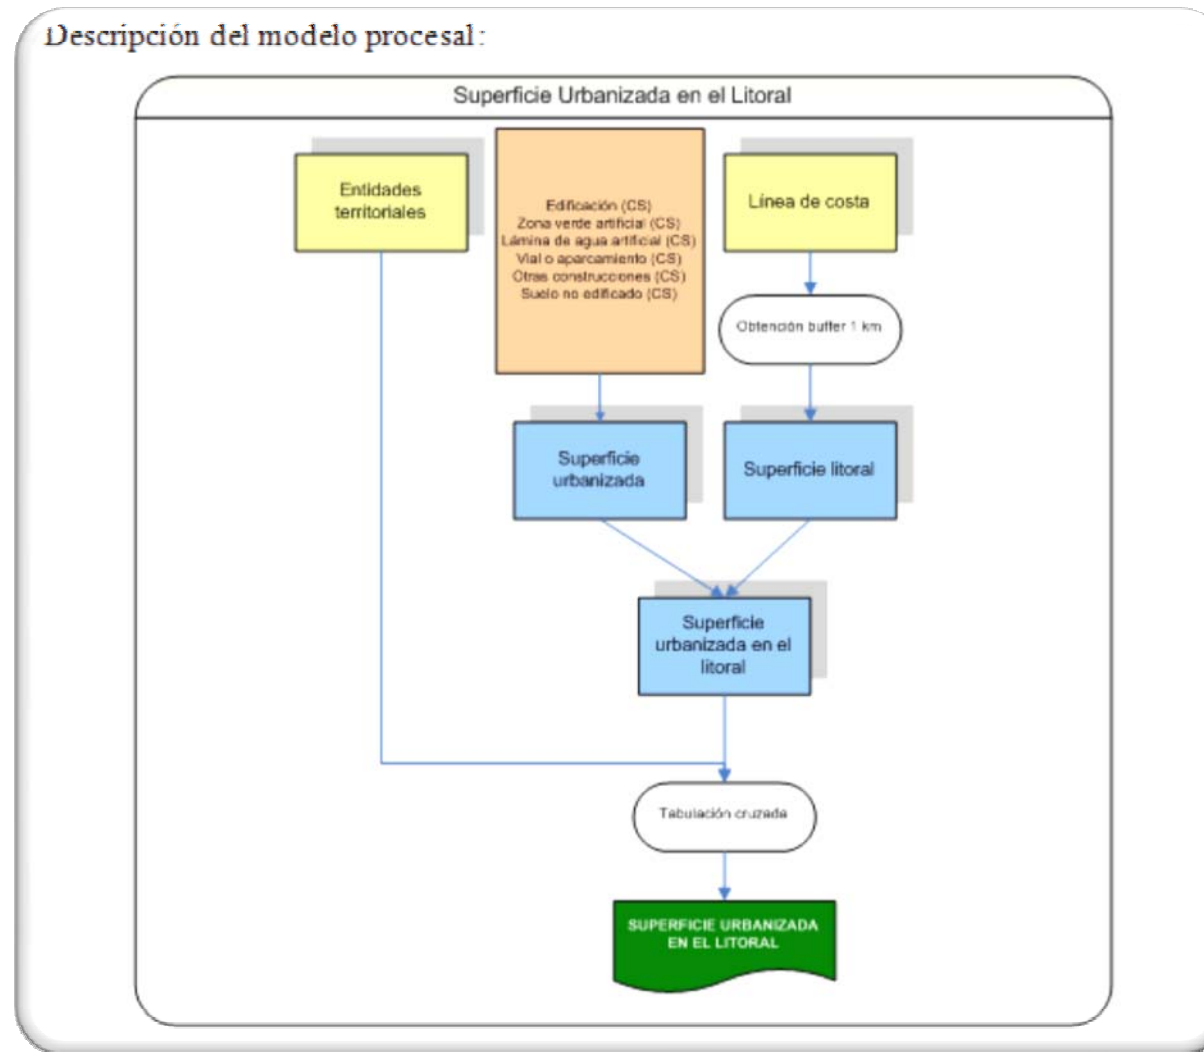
Descripción del modelo procesal:

Superficie Urbanizada en el Litoral

Entidades territoriales

Edificación (CS)
Zona verde artificial (CS)
Lámina de agua artificial (CS)
Vial o aparcamiento (CS)
Otras construcciones (CS)
Suelo no edificado (CS)

Línea de costa

Obtención buffer 1 km

Superficie urbanizada

Superficie litoral

Superficie urbanizada en el litoral

Tabulación cruzada

SUPERFICIE URBANIZADA EN EL LITORAL